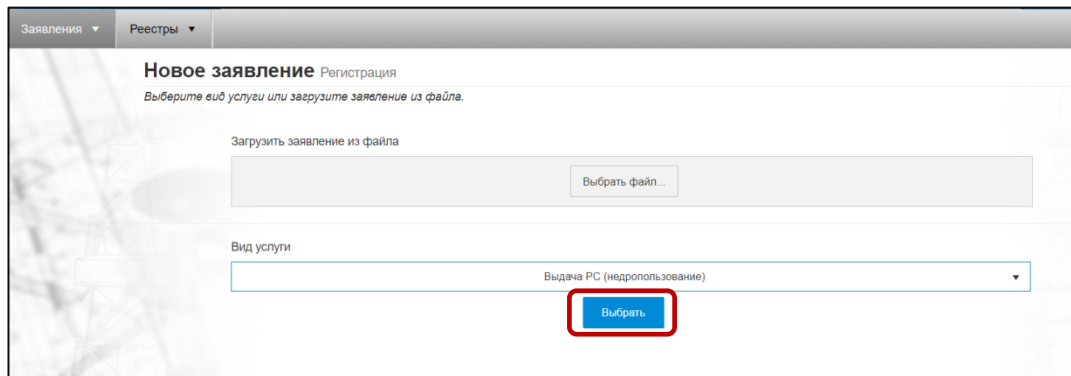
Заявления ▼ Реестры ▼

Новое заявление Регистрация

Выберите вид услуги или загрузите заявление из файла.

Загрузить заявление из файла

Выбрать файл...

Вид услуги

Выдача РС (недропользование) ▼

Выбрать